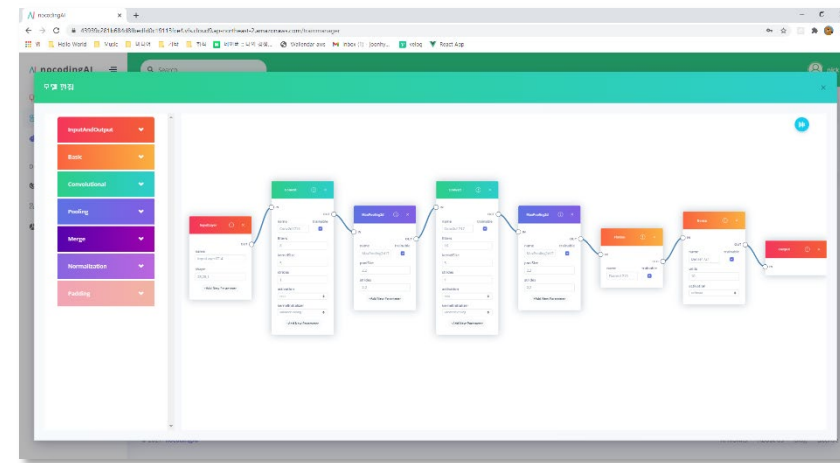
noCodingAI
Hello World
Vocab
Calendar
Inbox
Joonhy...
velog
React App
nocodingAI
Search
모델 편집
InputAndOutput
Basic
Convolutional
Pooling
Merge
Normalization
Padding
Conv2d
MaxPooling2d
Conv2d
MaxPooling2d
Flatten
Dense
Output
+Add New Parameter
+Add New Parameter
+Add New Parameter
+Add New Parameter
+Add New Parameter